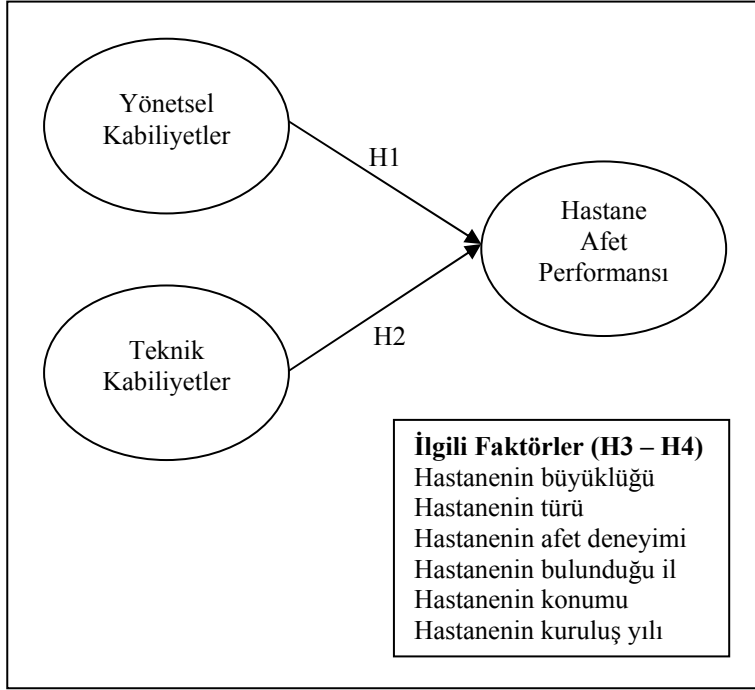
Yönetsel Kabiliyetler

H1

Hastane Afet Performansı

Teknik Kabiliyetler

H2

**İlgili Faktörler (H3 – H4)**
Hastanenin büyüklüğü
Hastanenin türü
Hastanenin afet deneyimi
Hastanenin bulunduğu il
Hastanenin konumu
Hastanenin kuruluş yılı